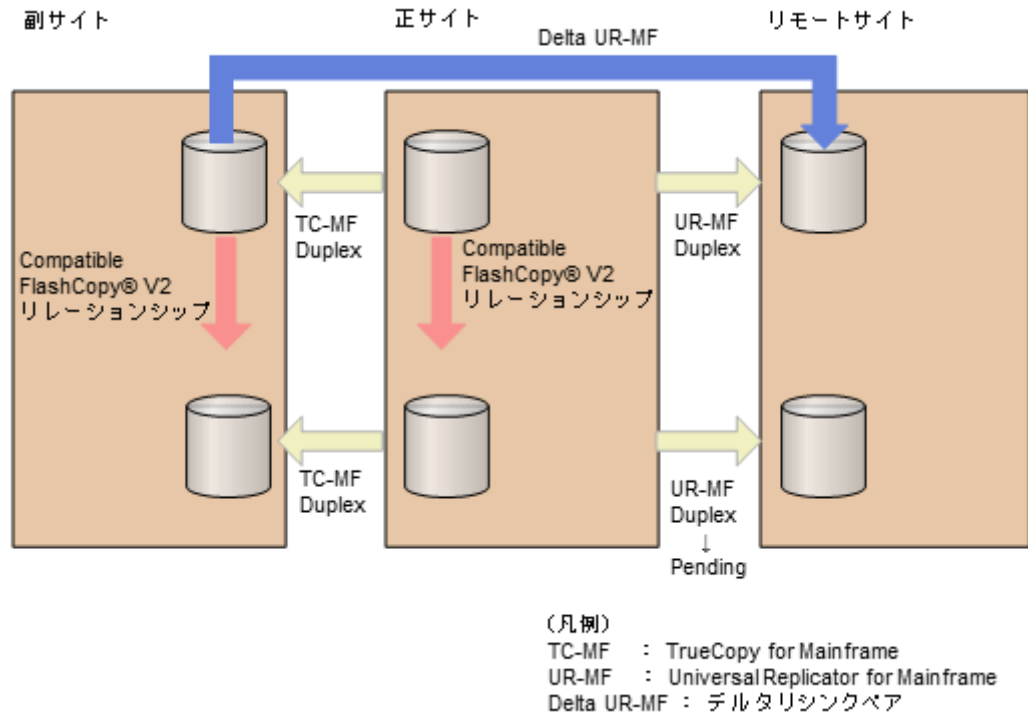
副サイト

正サイト

リモートサイト

Delta UR-MF

TC-MF Duplex

UR-MF Duplex

Compatible FlashCopy® V2 リレーションシップ

Compatible FlashCopy® V2 リレーションシップ

TC-MF Duplex

UR-MF Duplex
↓
Pending

（凡例）
TC-MF ： TrueCopy for Mainframe
UR-MF ： Universal Replicator for Mainframe
Delta UR-MF ： デルタリシンクペア